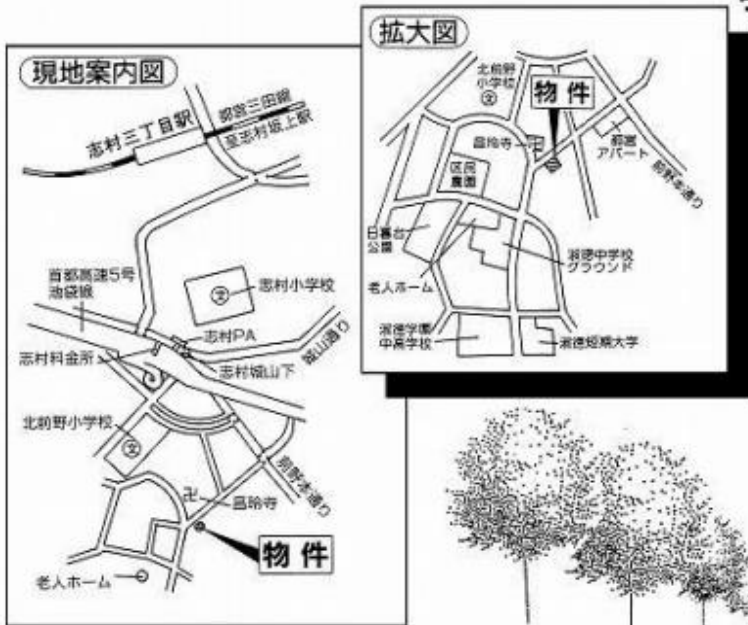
拡大図

北前野小学校

物件

昌玲寺

都営アパート

前野本通り

区民農園

日暮台公園

淑徳中学校グラウンド

老人ホーム

淑徳学園中高学校

淑徳短期大学

現地案内図

志村三丁目駅

都営三田線

至志村坂上駅

首都高速5号池袋線

志村小学校

志村PA

城山通り

志村料金所

志村城山下

北前野小学校

前野本通り

昌玲寺

物件

老人ホーム